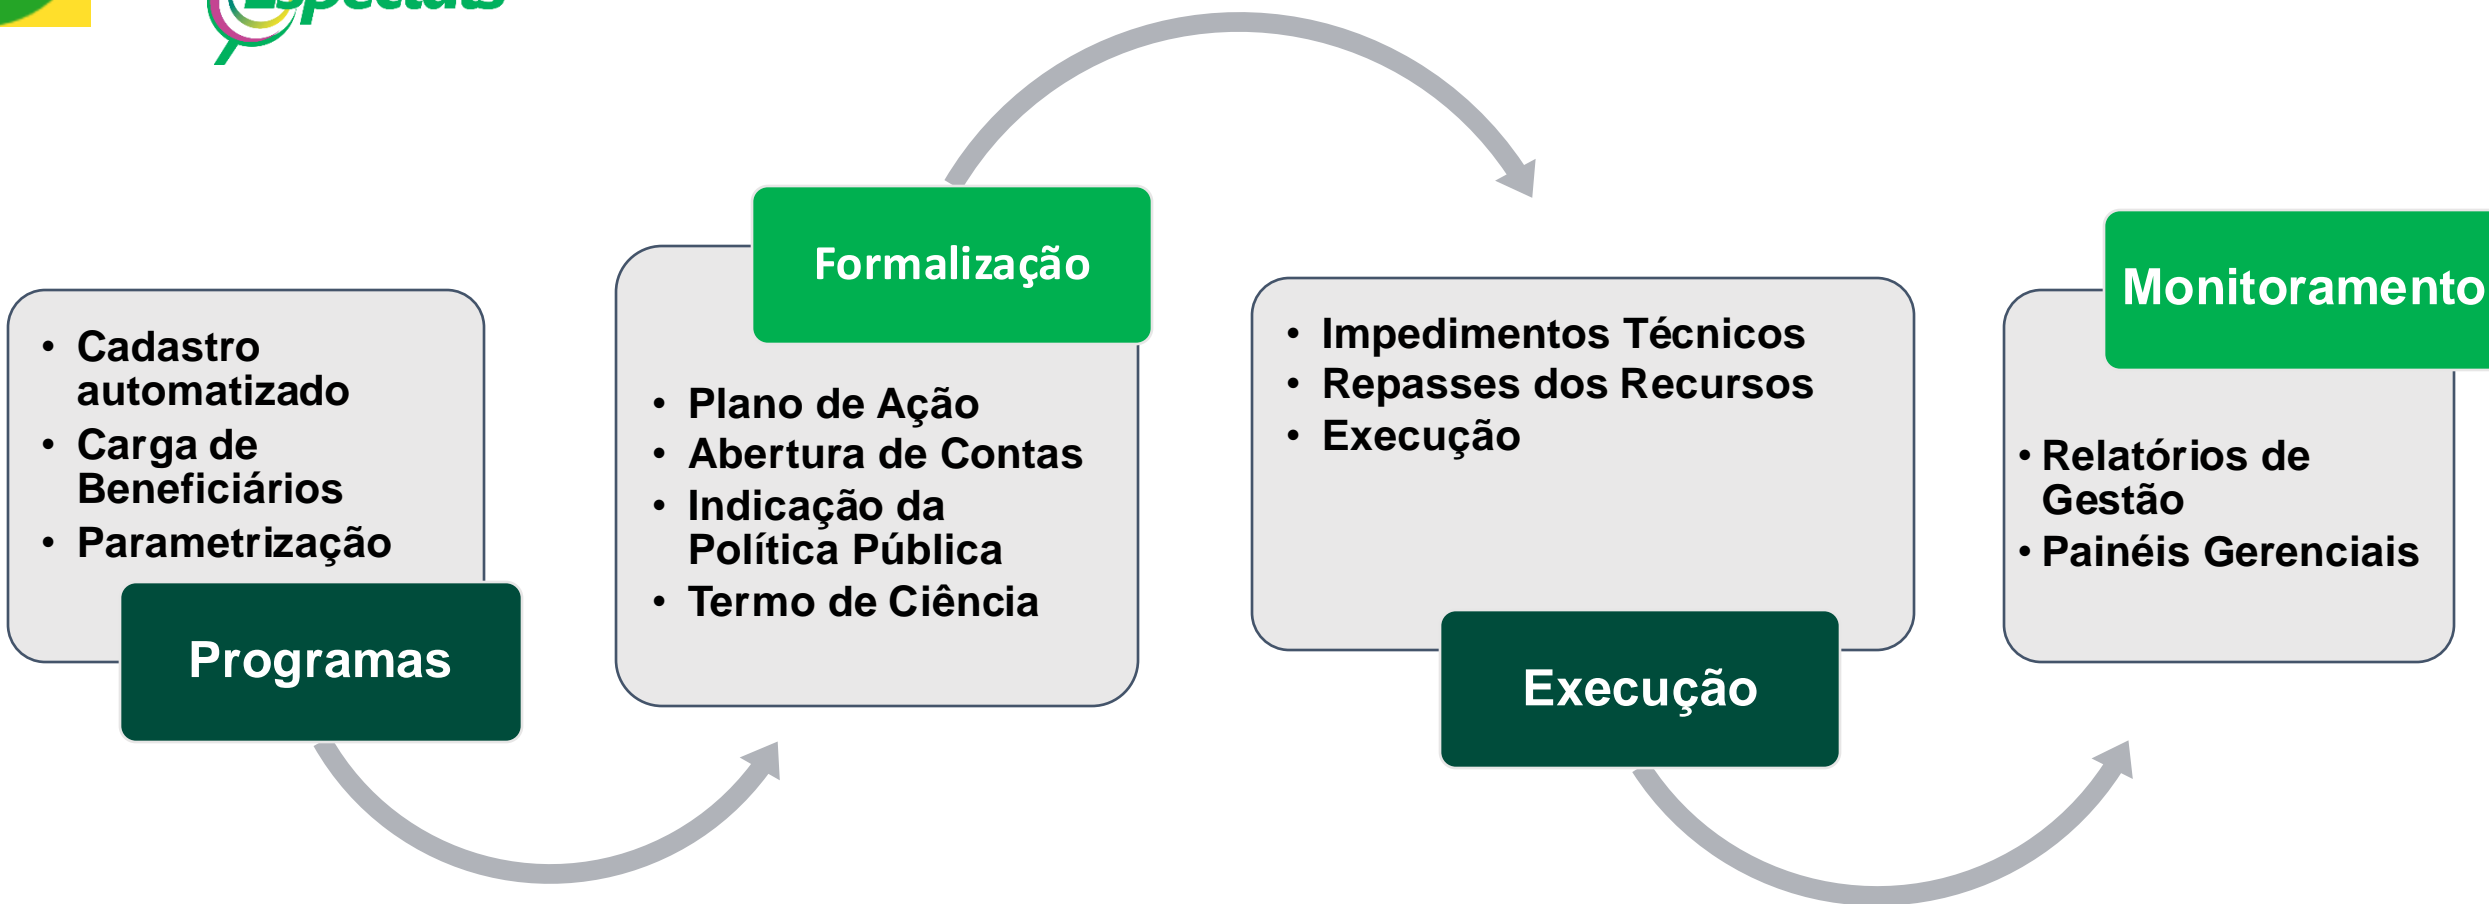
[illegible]

• Cadastro automatizado
• Carga de Beneficiários
• Parametrização

Programas

Formalização

• Plano de Ação
• Abertura de Contas
• Indicação da Política Pública
• Termo de Ciência

• Impedimentos Técnicos
• Repasses dos Recursos
• Execução

Execução

Monitoramento

• Relatórios de Gestão
• Painéis Gerenciais